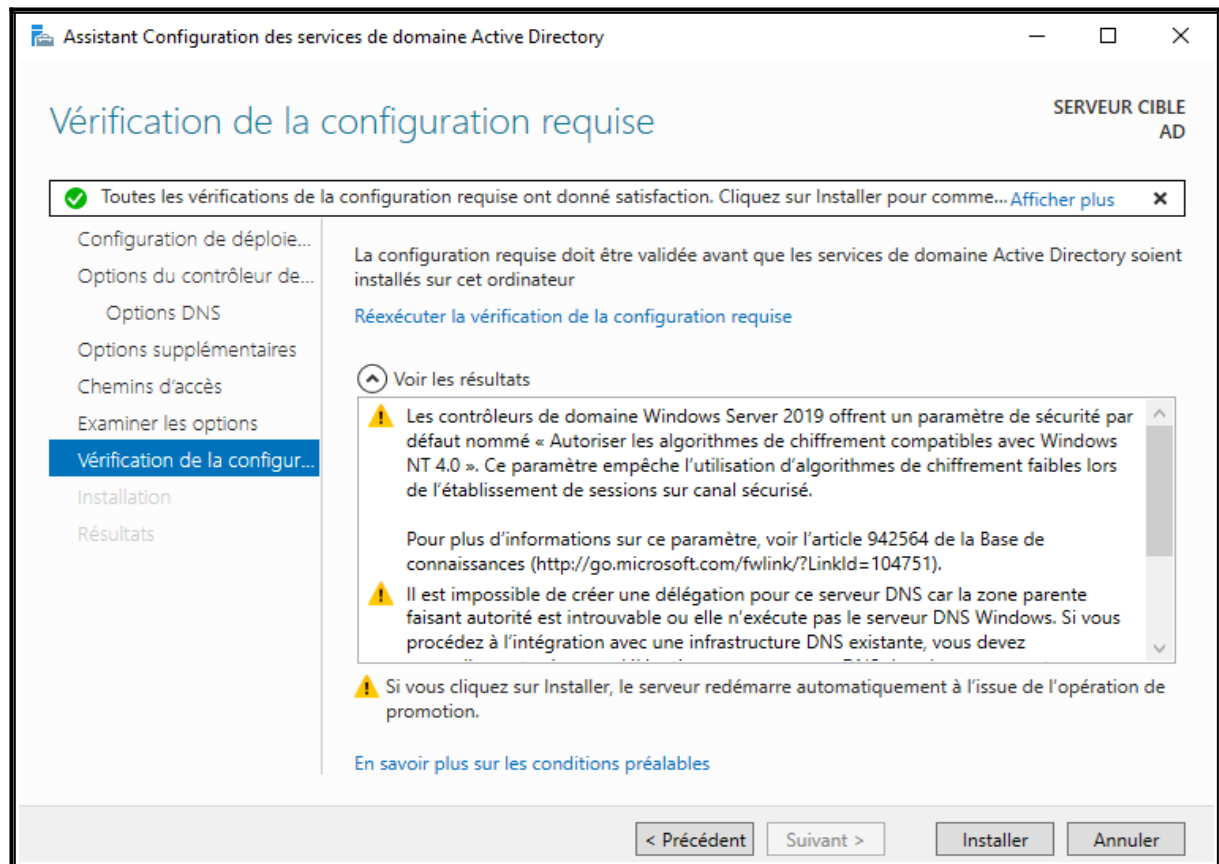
Assistant Configuration des services de domaine Active Directory

Vérification de la configuration requise

SERVEUR CIBLE
AD

Toutes les vérifications de la configuration requise ont donné satisfaction. Cliquez sur Installer pour comme... Afficher plus ×

Configuration de déploie...
Options du contrôleur de...
Options DNS
Options supplémentaires
Chemins d'accès
Examiner les options
Vérification de la configur...
Installation
Résultats

La configuration requise doit être validée avant que les services de domaine Active Directory soient installés sur cet ordinateur

Réexécuter la vérification de la configuration requise

Voir les résultats

Les contrôleurs de domaine Windows Server 2019 offrent un paramètre de sécurité par défaut nommé « Autoriser les algorithmes de chiffrement compatibles avec Windows NT 4.0 ». Ce paramètre empêche l'utilisation d'algorithmes de chiffrement faibles lors de l'établissement de sessions sur canal sécurisé.

Pour plus d'informations sur ce paramètre, voir l'article 942564 de la Base de connaissances (http://go.microsoft.com/fwlink/?LinkId=104751).

Il est impossible de créer une délégation pour ce serveur DNS car la zone parente faisant autorité est introuvable ou elle n'exécute pas le serveur DNS Windows. Si vous procédez à l'intégration avec une infrastructure DNS existante, vous devez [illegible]

Si vous cliquez sur Installer, le serveur redémarre automatiquement à l'issue de l'opération de promotion.

En savoir plus sur les conditions préalables

< Précédent   Suivant >   Installer   Annuler